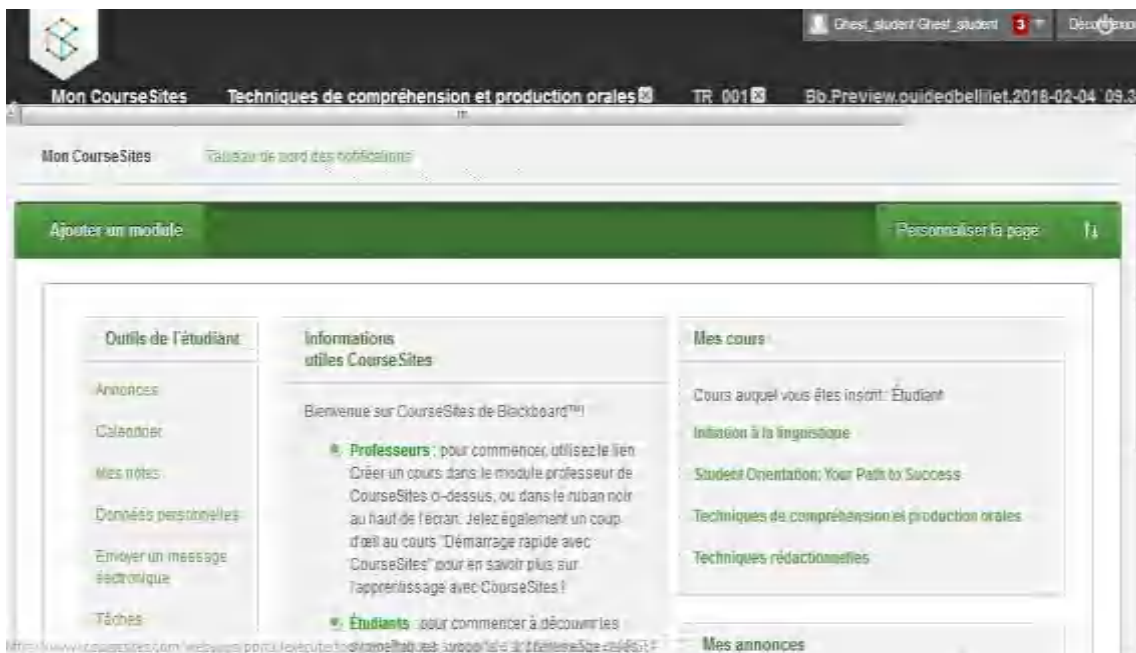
Ghest_student Ghest_student 3 Déconnexion

Mon CourseSites Techniques de compréhension et production orales TR_001 Bb.Preview.ouidedbellilet.2018-02-04_09.3

Mon CourseSites Tableau de bord des notifications

Ajouter un module Personnaliser la page

Outils de l'étudiant

Annonces

Calendrier

Mes notes

Donnés personnelles

Envoyer un message électronique

Tâches

Informations utiles CourseSites

Bienvenue sur CourseSites de Blackboard™!

Professeurs : pour commencer, utilisez le lien Créer un cours dans le module professeur de CourseSites ci-dessus, ou dans le ruban noir au haut de l'écran. Jetez également un coup d'œil au cours "Démarrage rapide avec CourseSites" pour en savoir plus sur l'apprentissage avec CourseSites !

Étudiants : pour commencer à découvrir les

Mes cours

Cours auquel vous êtes inscrit : Étudiant

Initiation à la linguistique

Student Orientation: Your Path to Success

Techniques de compréhension et production orales

Techniques rédactionnelles

Mes annonces

https://www.coursesites.com/webapps/portal/execute/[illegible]